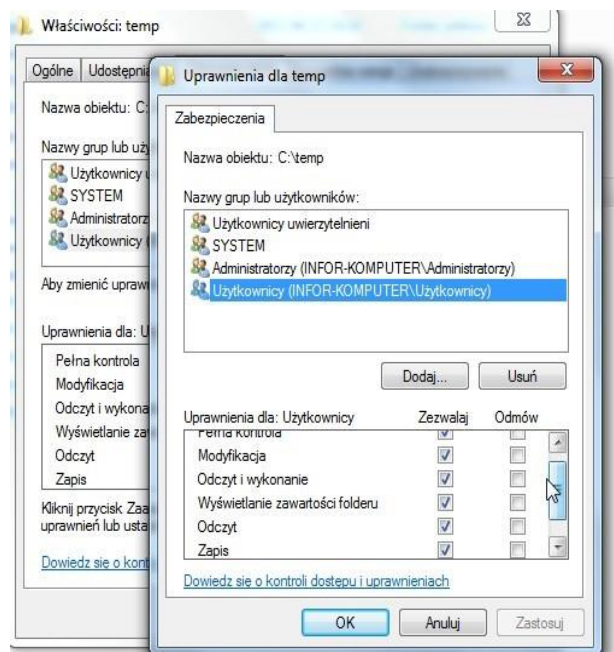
Właściwości: temp

Ogólne | Udostępni

Nazwa obiektu: C:

Nazwy grup lub uży

Użytkownicy u

SYSTEM

Administrator

Użytkownicy (

Aby zmienić upraw

Uprawnienia dla: U

Pełna kontrola

Modyfikacja

Odczyt i wykona

Wyświetlanie za

Odczyt

Zapis

Kliknij przycisk Zaa uprawnień lub usta

Dowiedz się o kont

Uprawnienia dla temp

Zabezpieczenia

Nazwa obiektu: C:\temp

Nazwy grup lub użytkowników:

Użytkownicy uwierzytelnieni

SYSTEM

Administratorzy (INFOR-KOMPUTER\Administratorzy)

Użytkownicy (INFOR-KOMPUTER\Użytkownicy)

Dodaj... Usuń

| Uprawnienia dla: Użytkownicy | Zezwalaj | Odmów |
|---|---|---|
| Pełna kontrola | | |
| Modyfikacja | ✓ | |
| Odczyt i wykonanie | ✓ | |
| Wyświetlanie zawartości folderu | ✓ | |
| Odczyt | ✓ | |
| Zapis | ✓ | |

Dowiedz się o kontroli dostępu i uprawnieniach

OK Anuluj Zastosuj